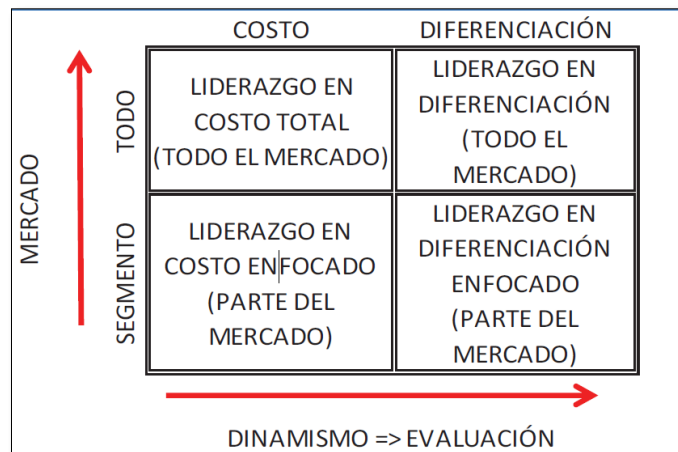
COSTO DIFERENCIACIÓN

MERCADO

TODO

SEGMENTO

| LIDERAZGO EN COSTO TOTAL (TODO EL MERCADO) | LIDERAZGO EN DIFERENCIACIÓN (TODO EL MERCADO) |
|---|---|
| LIDERAZGO EN COSTO ENFOCADO (PARTE DEL MERCADO) | LIDERAZGO EN DIFERENCIACIÓN ENFOCADO (PARTE DEL MERCADO) |

DINAMISMO => EVALUACIÓN